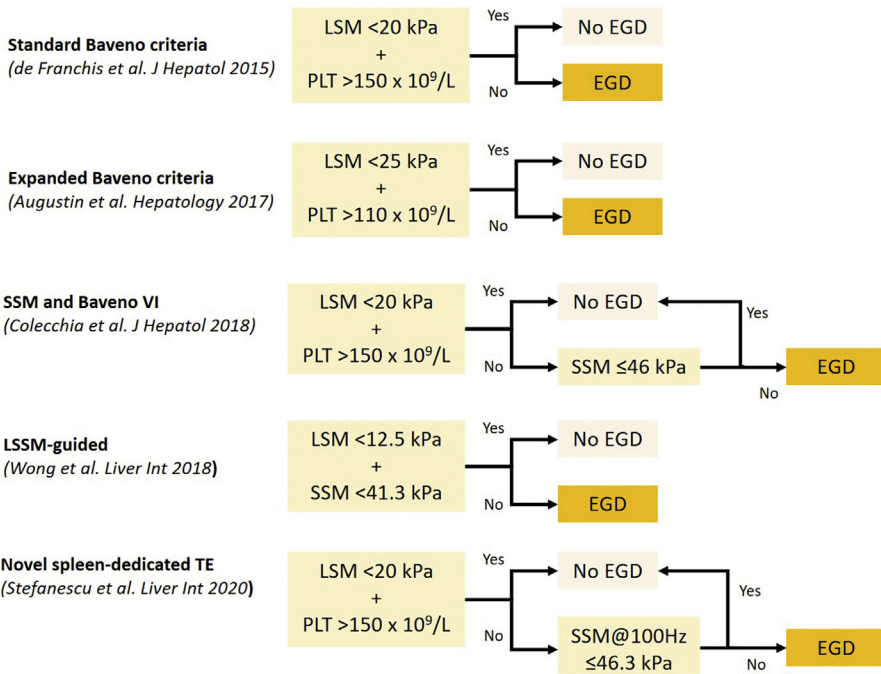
**Standard Baveno criteria**
*(de Franchis et al. J Hepatol 2015)*

LSM <20 kPa + PLT >150 x $10^9$/L

Yes
No EGD
No
EGD

**Expanded Baveno criteria**
*(Augustin et al. Hepatology 2017)*

LSM <25 kPa + PLT >110 x $10^9$/L

Yes
No EGD
No
EGD

**SSM and Baveno VI**
*(Colecchia et al. J Hepatol 2018)*

LSM <20 kPa + PLT >150 x $10^9$/L

Yes
No EGD
No
SSM ≤46 kPa
Yes
No
EGD

**LSSM-guided**
*(Wong et al. Liver Int 2018)*

LSM <12.5 kPa + SSM <41.3 kPa

Yes
No EGD
No
EGD

**Novel spleen-dedicated TE**
*(Stefanescu et al. Liver Int 2020)*

LSM <20 kPa + PLT >150 x $10^9$/L

Yes
No EGD
No
SSM@100Hz ≤46.3 kPa
Yes
No
EGD